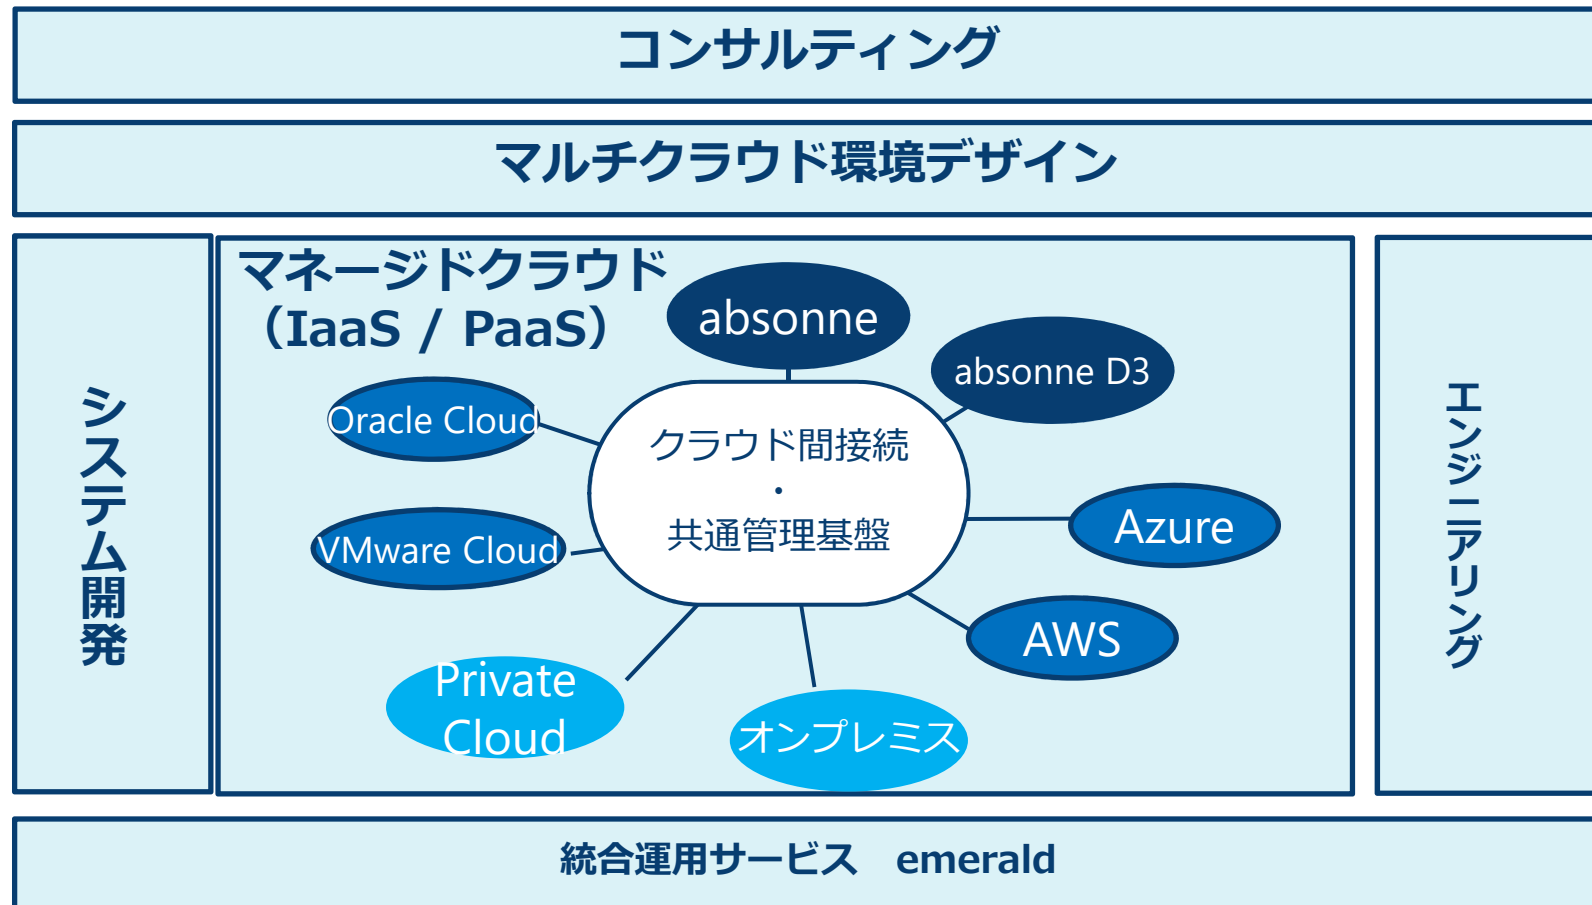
コンサルティング

マルチクラウド環境デザイン

システム開発

マネージドクラウド
（IaaS / PaaS）

absonne

absonne D3

Oracle Cloud

クラウド間接続
・
共通管理基盤

VMware Cloud

Azure

AWS

Private Cloud

オンプレミス

エンジニアリング

統合運用サービス　emerald